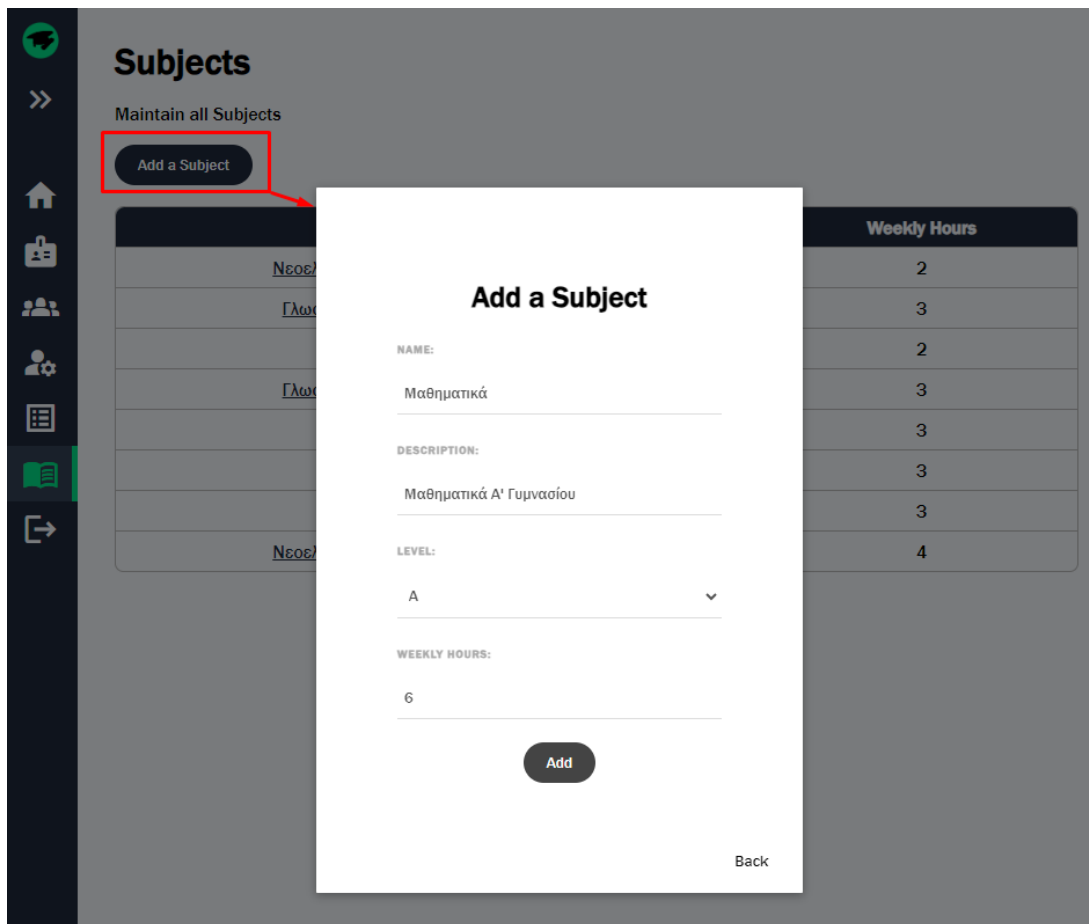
Subjects

Maintain all Subjects

Add a Subject

| | Weekly Hours |
|---|---|
| Νεοελ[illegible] | 2 |
| Γλωσ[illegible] | 3 |
| | 2 |
| Γλωσ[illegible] | 3 |
| | 3 |
| | 3 |
| | 3 |
| Νεοελ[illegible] | 4 |

Add a Subject

NAME:

Μαθηματικά

DESCRIPTION:

Μαθηματικά Α' Γυμνασίου

LEVEL:

A

WEEKLY HOURS:

6

Add

Back